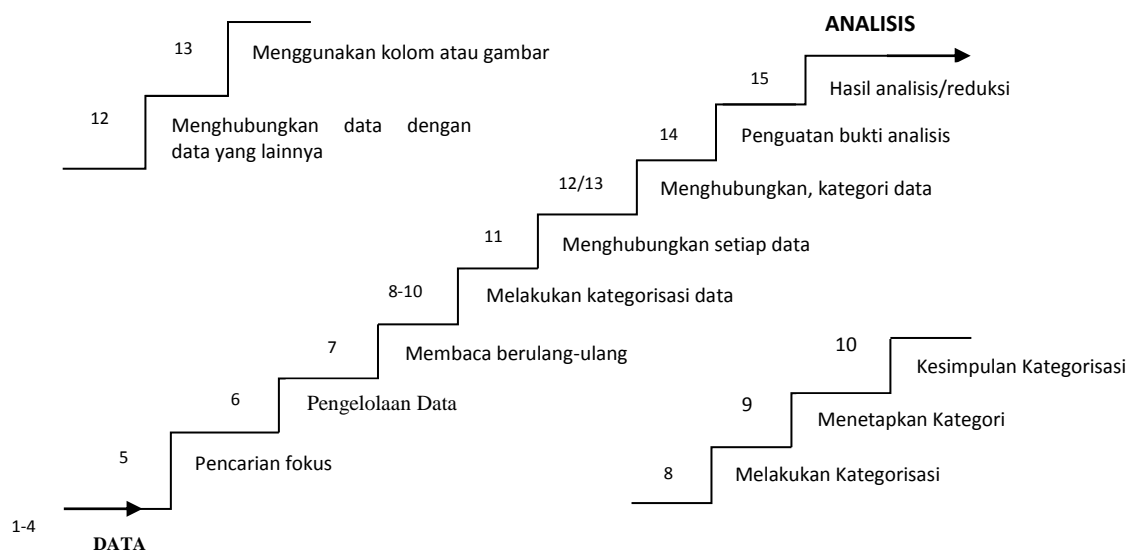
13 Menggunakan kolom atau gambar

12 Menghubungkan data dengan data yang lainnya

ANALISIS

15 Hasil analisis/reduksi

14 Penguatan bukti analisis

12/13 Menghubungkan, kategori data

11 Menghubungkan setiap data

8-10 Melakukan kategorisasi data

7 Membaca berulang-ulang

6 Pengelolaan Data

5 Pencarian fokus

1-4

DATA

10 Kesimpulan Kategorisasi

9 Menetapkan Kategori

8 Melakukan Kategorisasi